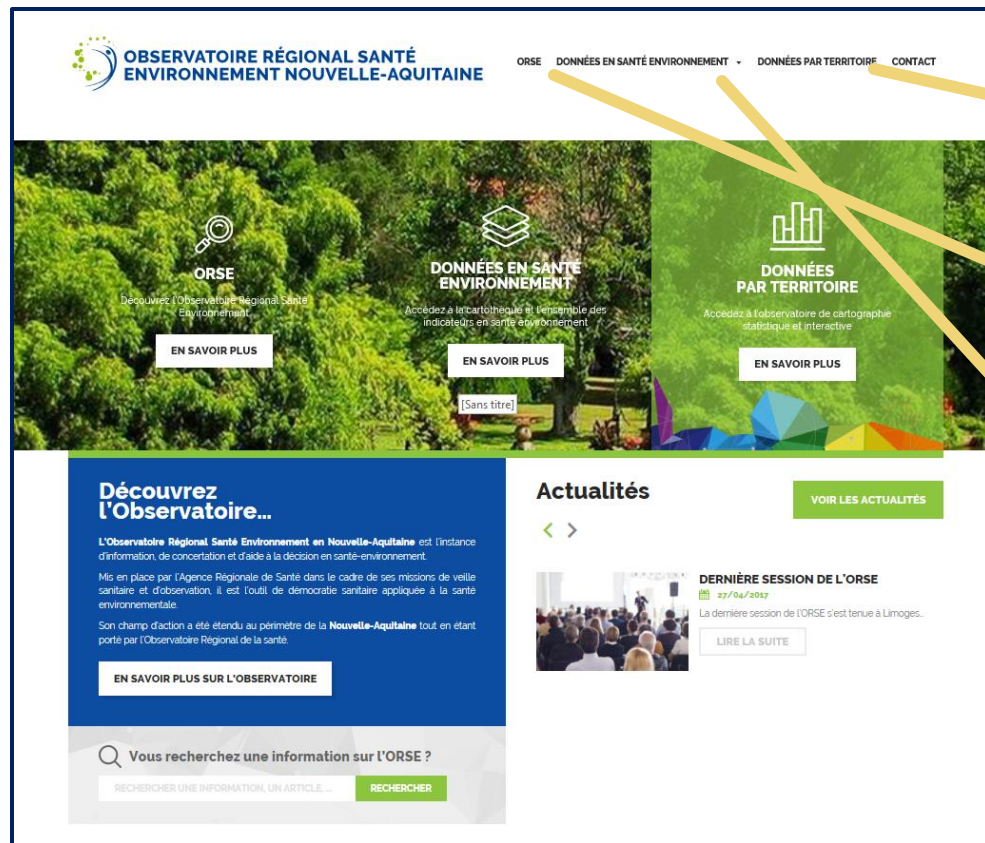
OBSERVATOIRE RÉGIONAL SANTÉ ENVIRONNEMENT NOUVELLE-AQUITAINE

ORSE   DONNÉES EN SANTÉ ENVIRONNEMENT   DONNÉES PAR TERRITOIRE   CONTACT

ORSE

Découvrez l'Observatoire Régional Santé Environnement

EN SAVOIR PLUS

DONNÉES EN SANTÉ ENVIRONNEMENT

Accédez à la carthothèque et l'ensemble des indicateurs en santé environnement

EN SAVOIR PLUS

[Sans titre]

DONNÉES PAR TERRITOIRE

Accédez à l'observatoire de cartographie statistique et interactive

EN SAVOIR PLUS

Découvrez l'Observatoire...

L'Observatoire Régional Santé Environnement en Nouvelle-Aquitaine est l'instance d'information, de concertation et d'aide à la décision en santé-environnement.

Mis en place par l'Agence Régionale de Santé dans le cadre de ses missions de veille sanitaire et d'observation, il est l'outil de démocratie sanitaire appliquée à la santé environnementale.

Son champ d'action a été étendu au périmètre de la Nouvelle-Aquitaine tout en étant porté par l'Observatoire Régional de la santé.

EN SAVOIR PLUS SUR L'OBSERVATOIRE

Vous recherchez une information sur l'ORSE ?

RECHERCHER UNE INFORMATION, UN ARTICLE, ...   RECHERCHER

Actualités

VOIR LES ACTUALITÉS

DERNIÈRE SESSION DE L'ORSE

27/04/2017

La dernière session de l'ORSE s'est tenue à Limoges...

LIRE LA SUITE